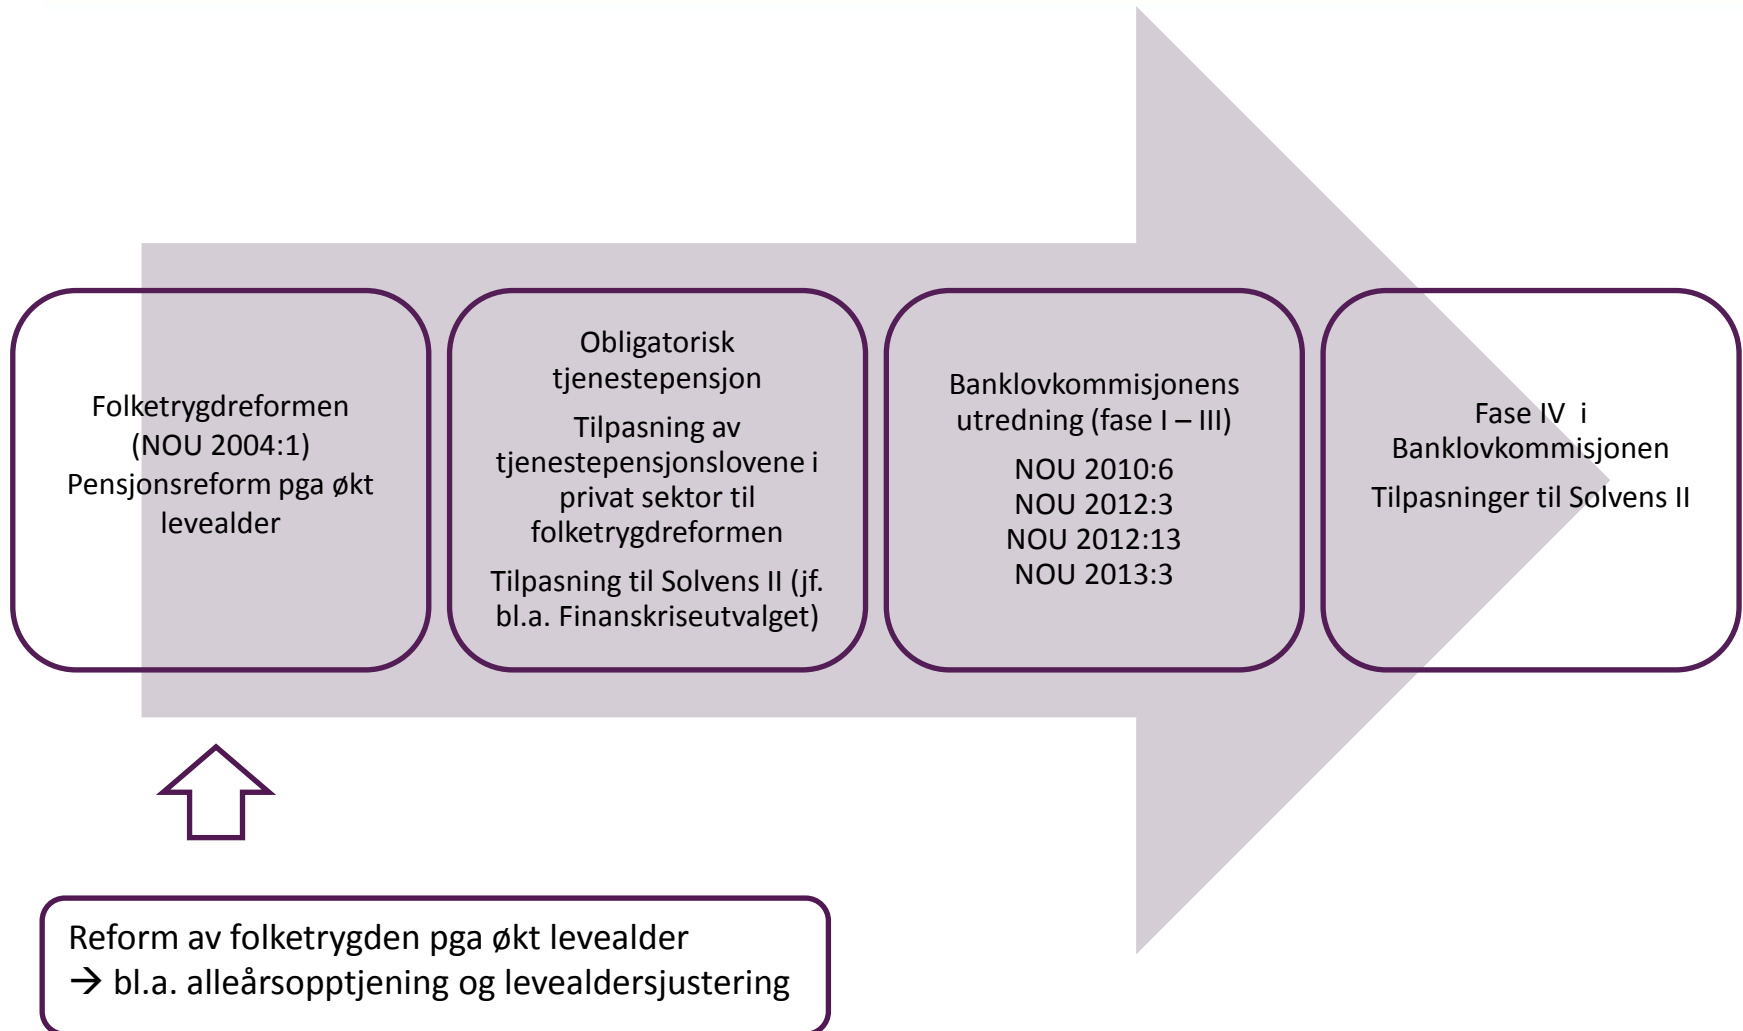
Folketrygdreformen (NOU 2004:1)
Pensjonsreform pga økt levealder

Obligatorisk tjenestepensjon

Tilpasning av tjenestepensjonslovene i privat sektor til folketrygdreformen

Tilpasning til Solvens II (jf. bl.a. Finanskriseutvalget)

Banklovkommisjonens utredning (fase I – III)

NOU 2010:6
NOU 2012:3
NOU 2012:13
NOU 2013:3

Fase IV i Banklovkommisjonen

Tilpasninger til Solvens II

Reform av folketrygden pga økt levealder
→ bl.a. alleårsopptjening og levealdersjustering